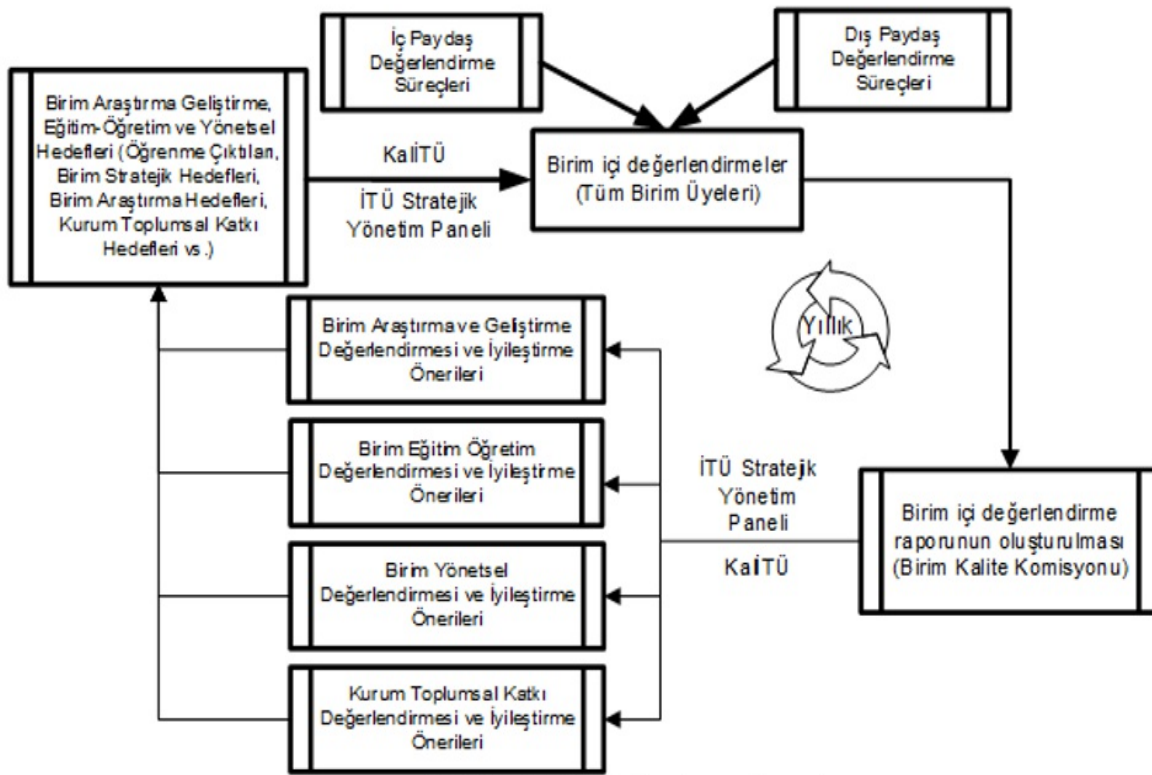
İç Paydaş Değerlendirme Süreçleri

Dış Paydaş Değerlendirme Süreçleri

Birim Araştırma Geliştirme, Eğitim-Öğretim ve Yönetsel Hedefleri (Öğrenme Çıktıları, Birim Stratejik Hedefleri, Birim Araştırma Hedefleri, Kurum Toplumsal Katkı Hedefleri vs.)

KalİTÜ

İTÜ Stratejik Yönetim Paneli

Birim içi değerlendirmeler (Tüm Birim Üyeleri)

Yıllık

Birim Araştırma ve Geliştirme Değerlendirmesi ve İyileştirme Önerileri

Birim Eğitim Öğretim Değerlendirmesi ve İyileştirme Önerileri

Birim Yönetsel Değerlendirmesi ve İyileştirme Önerileri

Kurum Toplumsal Katkı Değerlendirmesi ve İyileştirme Önerileri

İTÜ Stratejik Yönetim Paneli

KalİTÜ

Birim içi değerlendirme raporunun oluşturulması (Birim Kalite Komisyonu)